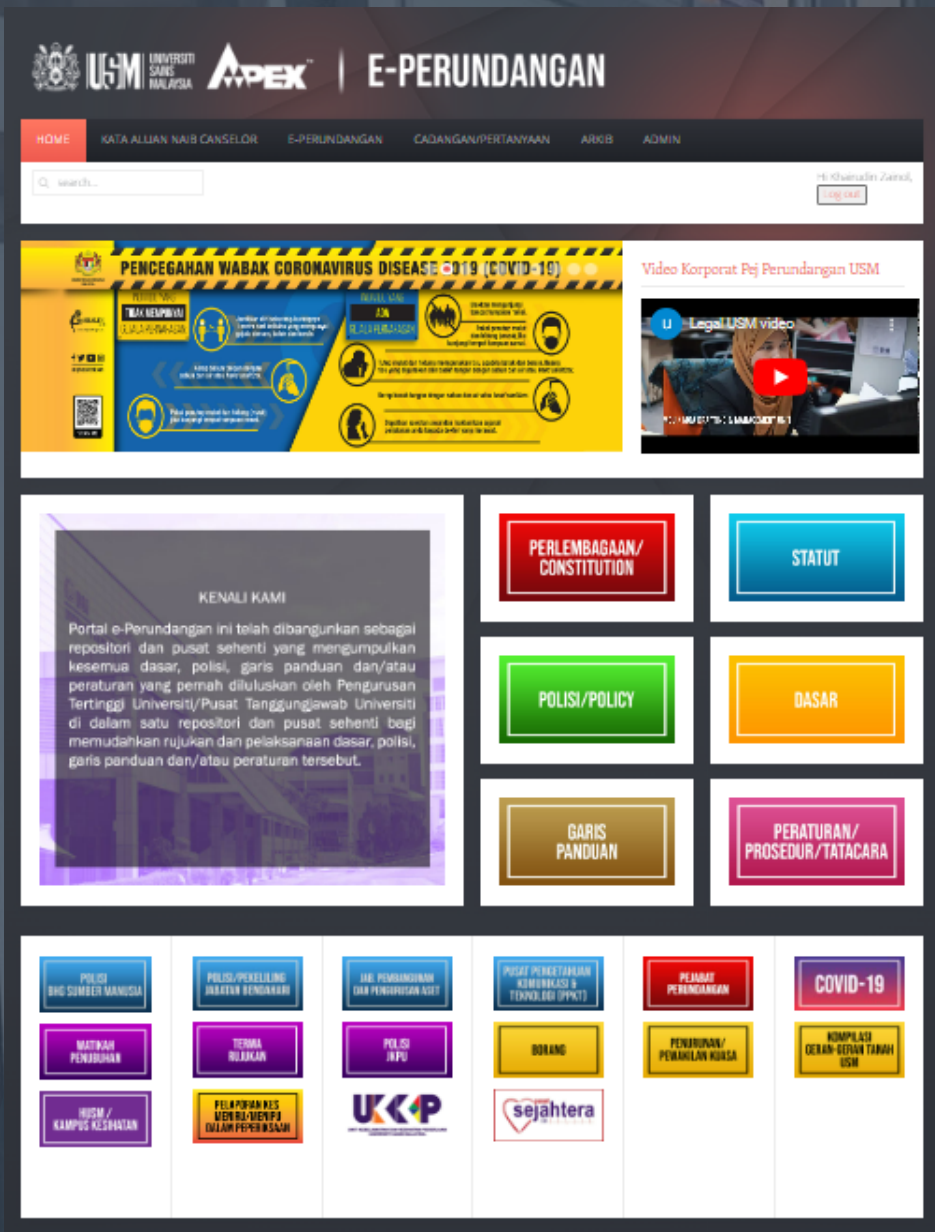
USM UNIVERSITI SAINS MALAYSIA APEX | E-PERUNDANGAN

HOME KATA ALUAN NAIB CANSELOR E-PERUNDANGAN CADANGAN/PERTANYAAN ARKIB ADMIN

search...

Hi Khairudin Zainol,
Log out

PENCEGAHAN WABAK CORONAVIRUS DISEASE 2019 (COVID-19)

TIDAK MEMPUNYAI GEJALA-GEJALA

ADA GEJALA-GEJALA

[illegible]

Video Korporat Pej Perundangan USM

Legal USM video

KENALI KAMI

Portal e-Perundangan ini telah dibangunkan sebagai repositori dan pusat sehenti yang mengumpulkan kesemua dasar, polisi, garis panduan dan/atau peraturan yang pernah diluluskan oleh Pengurusan Tertinggi Universiti/Pusat Tanggungjawab Universiti di dalam satu repositori dan pusat sehenti bagi memudahkan rujukan dan pelaksanaan dasar, polisi, garis panduan dan/atau peraturan tersebut.

PERLEMBAGAAN/ CONSTITUTION

STATUT

POLISI/POLICY

DASAR

GARIS PANDUAN

PERATURAN/ PROSEDUR/TATACARA

POLISI BHG SUMBER MANUSIA

MATIKAH PENUBUHAN

HUSM / KAMPUS KESIHATAN

POLISI/PEKELILING JABATAN BENDAHARI

TERMA RUJUKAN

PELAPORAN KES MENIRU/MENIPU DALAM PEPERIKSAAN

JAB. PEMBANGUNAN DAN PENGURUSAN ASET

POLISI JKPU

UKKP

PUSAT PENGETAHUAN KOMUNIKASI & TEKNOLOGI (PPKT)

BORANG

sejahtera

PEJABAT PERUNDANGAN

PENURUNAN/ PEWAKILAN KUASA

COVID-19

KOMPILASI GERAN-GERAN TANAH USM